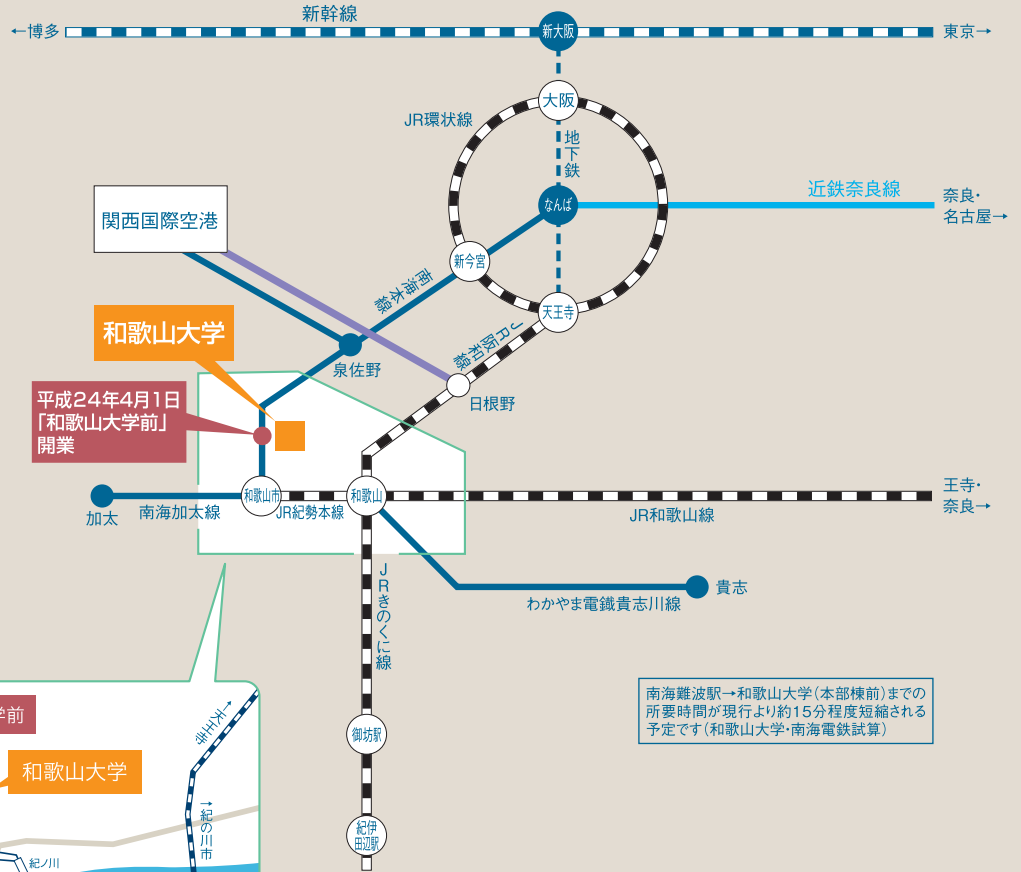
←博多
新幹線
新大阪
東京→
大阪
JR環状線
地下鉄
近鉄奈良線
なんば
奈良・名古屋→
関西国際空港
新今宮
南海本線
天王寺
JR阪和線
和歌山大学
泉佐野
日根野
平成24年4月1日
「和歌山大学前」
開業
加太
南海加太線
和歌山市
JR紀勢本線
和歌山
JR和歌山線
王寺・奈良→
貴志
わかやま電鐵貴志川線
JRきのくに線
御坊駅
紀伊田辺駅
南海難波駅→和歌山大学(本部棟前)までの所要時間が現行より約15分程度短縮される予定です(和歌山大学・南海電鉄試算)
学前
和歌山大学
←大王寺
↓紀の川市
紀ノ川